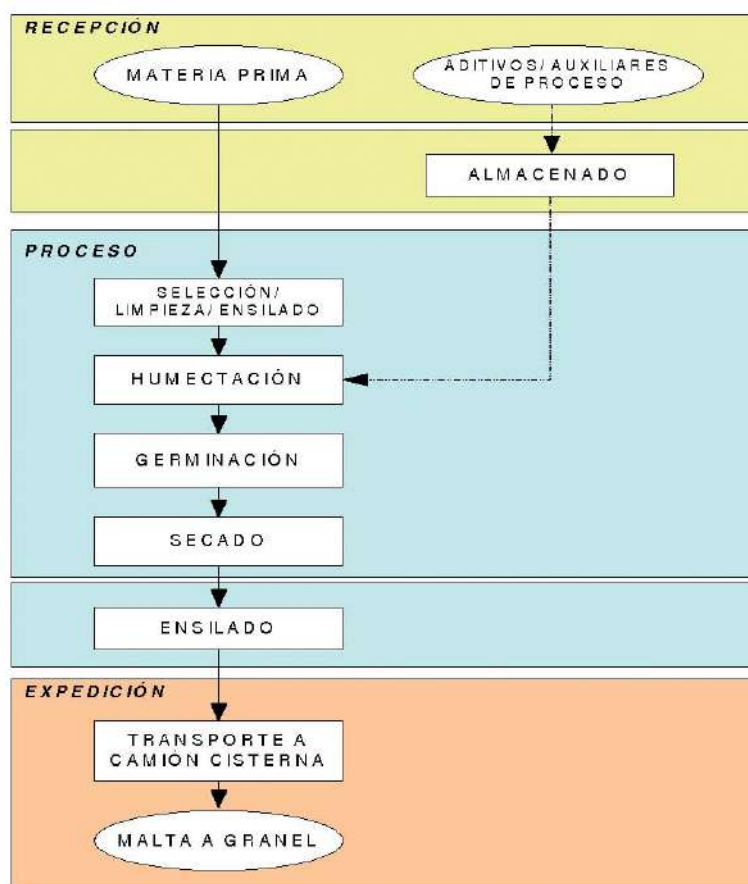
RECEPCIÓN

MATERIA PRIMA

ADITIVOS/ AUXILIARES DE PROCESO

ALMACENADO

PROCESO

SELECCIÓN/ LIMPIEZA/ ENSILADO

HUMECTACIÓN

GERMINACIÓN

SECADO

ENSILADO

EXPEDICIÓN

TRANSPORTE A CAMIÓN CISTERNA

MALTA A GRANEL